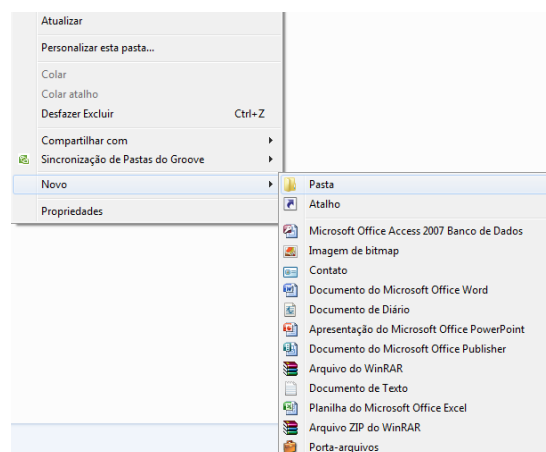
Atualizar

Personalizar esta pasta...

Colar
Colar atalho
Desfazer Excluir Ctrl+Z

Compartilhar com
Sincronização de Pastas do Groove

Novo

Propriedades

Pasta
Atalho

Microsoft Office Access 2007 Banco de Dados
Imagem de bitmap
Contato
Documento do Microsoft Office Word
Documento de Diário
Apresentação do Microsoft Office PowerPoint
Documento do Microsoft Office Publisher
Arquivo do WinRAR
Documento de Texto
Planilha do Microsoft Office Excel
Arquivo ZIP do WinRAR
Porta-arquivos